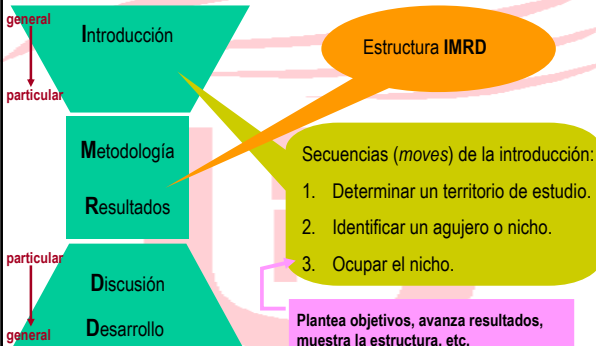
general

particular

Introducción

Estructura IMRD

Metodología

Resultados

Secuencias (*moves*) de la introducción:

1. Determinar un territorio de estudio.
2. Identificar un agujero o nicho.
3. Ocupar el nicho.

particular

general

Discusión

Desarrollo

Plantea objetivos, avanza resultados, muestra la estructura, etc.